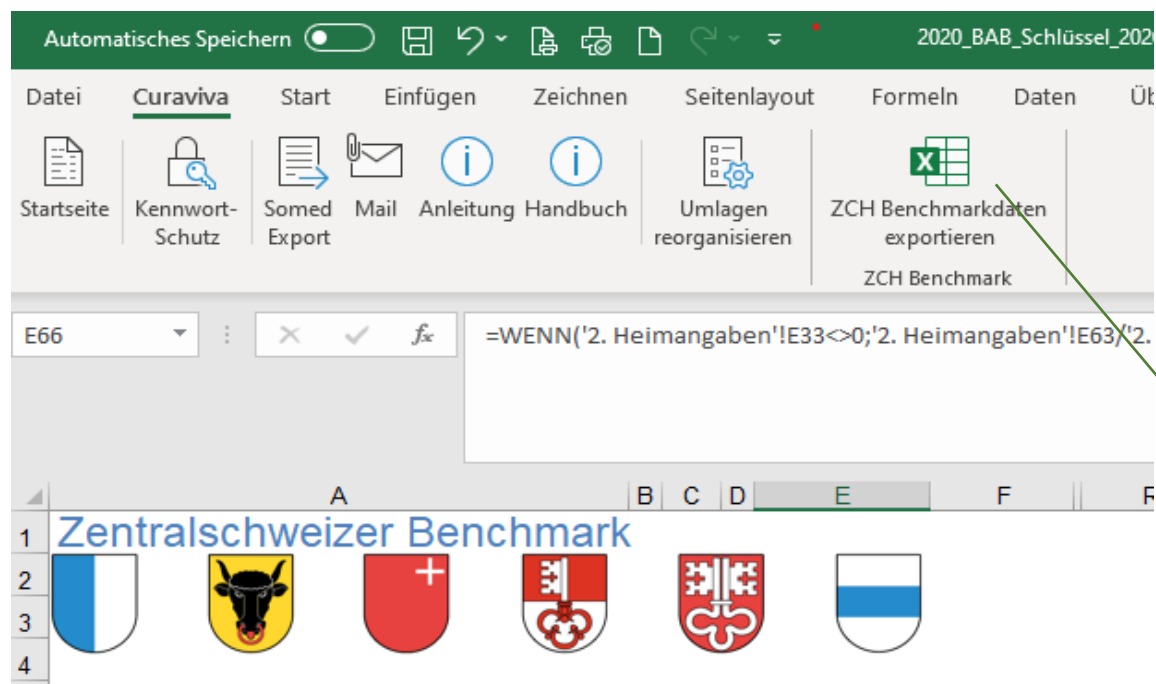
Automatisches Speichern 2020_BAB_Schlüssel_202

Datei Curaviva Start Einfügen Zeichnen Seitenlayout Formeln Daten Üb

Startseite Kennwort-Schutz Somed Export Mail Anleitung Handbuch Umlagen reorganisieren ZCH Benchmarkdaten exportieren

ZCH Benchmark

E66

=WENN('2. Heimangaben'!E33<>0;'2. Heimangaben'!E63/'2.

A B C D E F

1 Zentralschweizer Benchmark

2

3

4